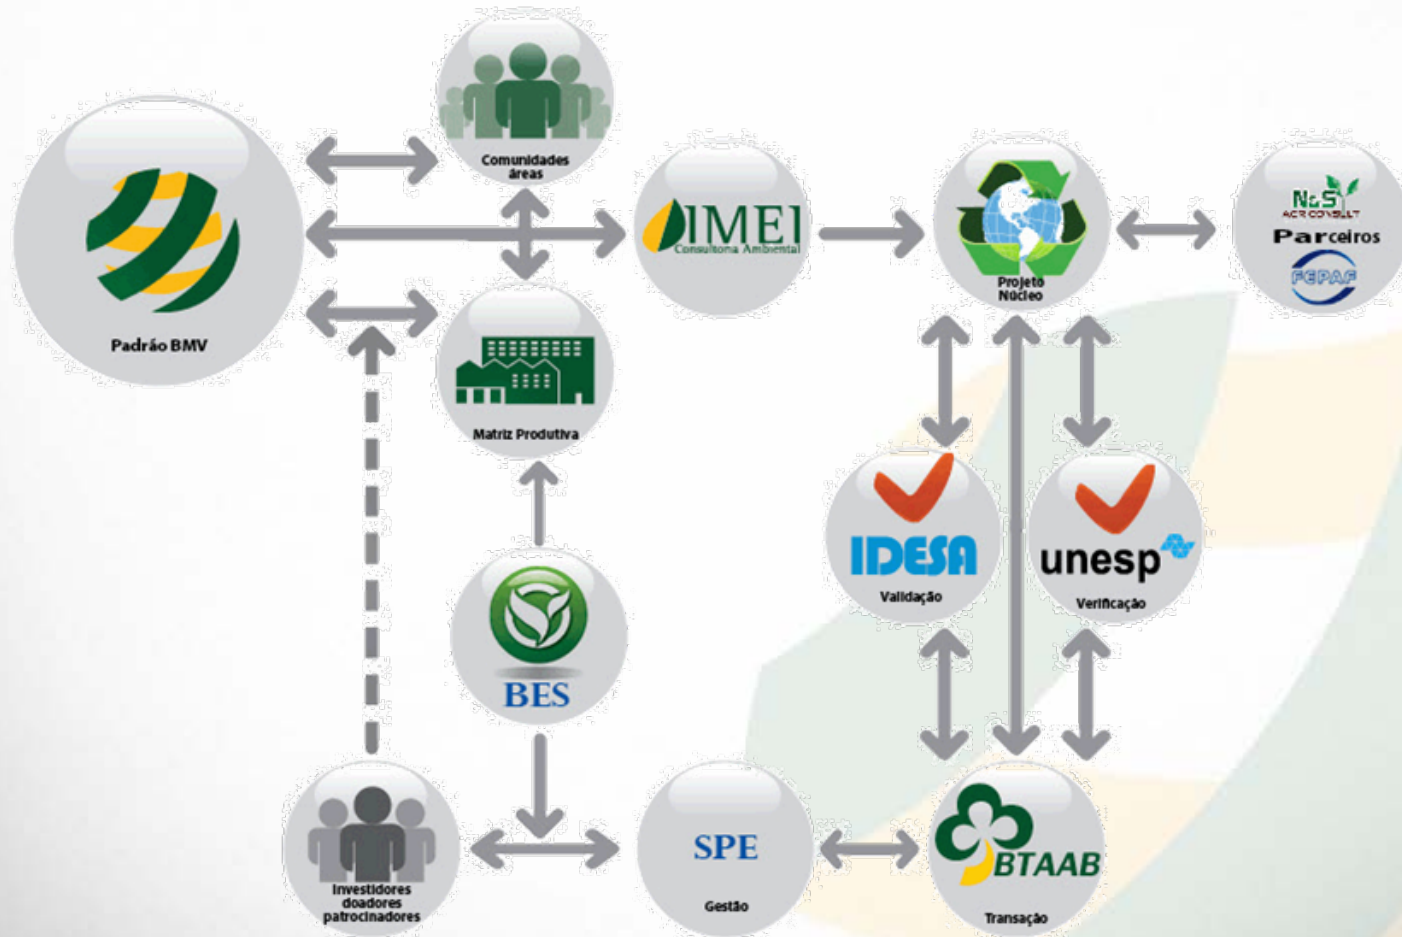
Comunidades áreas

Padrão BMV

IMEI
Consultoria Ambiental

Projeto Núcleo

N&S
AGRI CONSULT
Parceiros
FEPAF

Matriz Produtiva

IDESA
Validação

unesp
Verificação

BES

Investidores doadores patrocinadores

SPE
Gestão

BTAAB
Transação